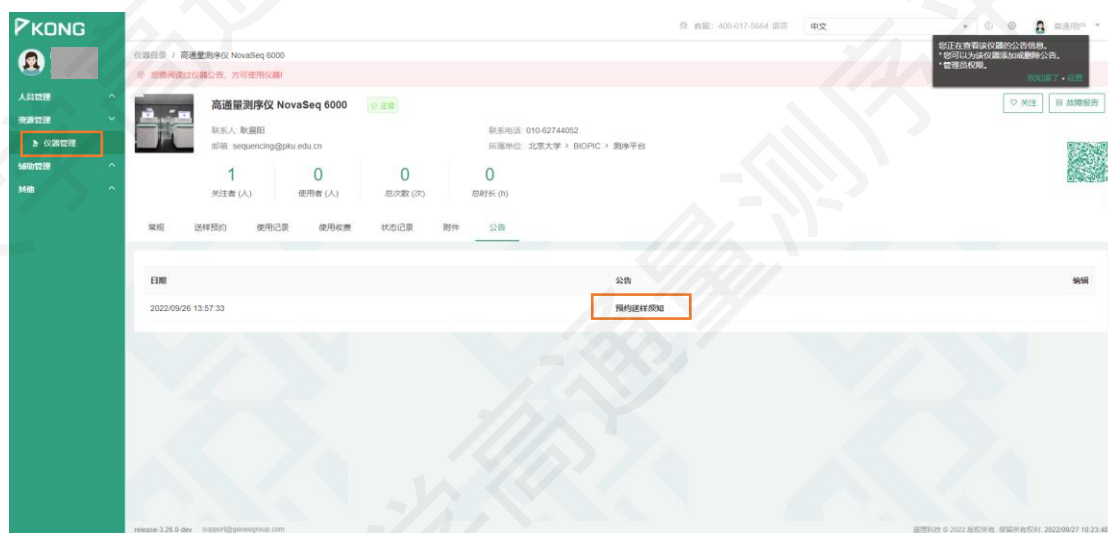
KONG

人员管理
资源管理
仪器管理
辅助管理
其他

客服: 400-017-5664 联系 中文 普通用户

您正在查看该仪器的公告信息。
* 您可以为该仪器添加或删除公告。
* 管理员权限。
我知道了 • 设置

仪器目录 / 高通量测序仪 NovaSeq 6000

您需阅读过仪器公告，方可使用仪器!

高通量测序仪 NovaSeq 6000 正常

联系人: 耿晨阳
邮箱: sequencing@pku.edu.cn
联系电话: 010-62744052
所属单位: 北京大学 > BIOPIC > 测序平台

关注 故障报告

| 1 | 0 | 0 | 0 |
|---|---|---|---|
| 关注者 (人) | 使用者 (人) | 总次数 (次) | 总时长 (h) |

常规 送样预约 使用记录 使用收费 状态记录 附件 公告

| 日期 | 公告 | 编辑 |
|---|---|---|
| 2022/09/26 13:57:33 | 预约送样须知 | |

release-3.26.0-dev support@geneegroup.com

基理科技 © 2022 版权所有 保留所有权利 2022/09/27 10:23:48